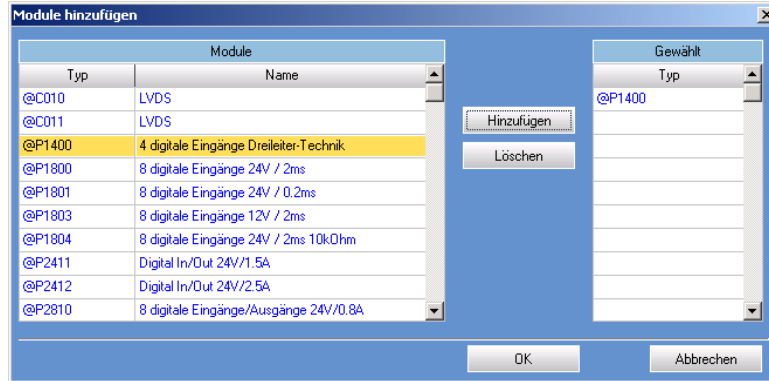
Module hinzufügen

Module

| Typ | Name |
|---|---|
| @C010 | LVDS |
| @C011 | LVDS |
| @P1400 | 4 digitale Eingänge Dreileiter-Technik |
| @P1800 | 8 digitale Eingänge 24V / 2ms |
| @P1801 | 8 digitale Eingänge 24V / 0.2ms |
| @P1803 | 8 digitale Eingänge 12V / 2ms |
| @P1804 | 8 digitale Eingänge 24V / 2ms 10kOhm |
| @P2411 | Digital In/Out 24V/1.5A |
| @P2412 | Digital In/Out 24V/2.5A |
| @P2810 | 8 digitale Eingänge/Ausgänge 24V/0.8A |

Hinzufügen

Löschen

Gewählt

| Typ |
|---|
| @P1400 |

OK

Abbrechen